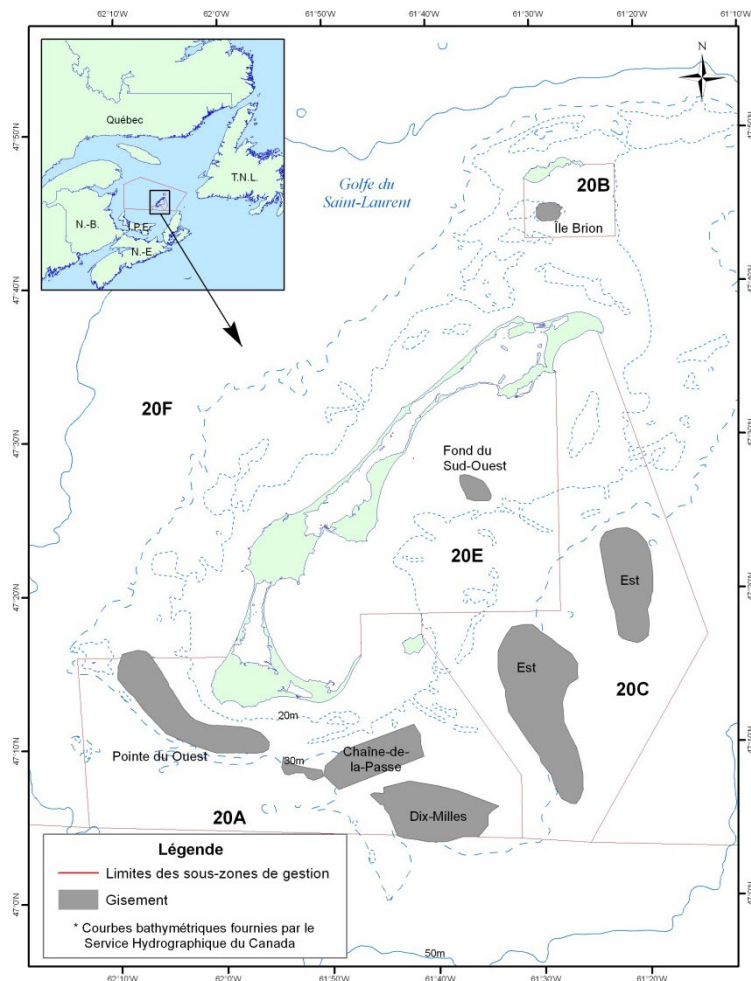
62°10'W 62°0'W 61°50'W 61°40'W 61°30'W 61°20'W 61°10'W

N

47°50'N
47°40'N
47°30'N
47°20'N
47°10'N
47°0'N

Québec
T.N.L.
N.-B.
I.P.E.
N.-E.

Golfe du Saint-Laurent

20B
Île Brion

20F

Fond du Sud-Ouest

20E

Est

Est

20C

20m
Pointe du Ouest
30m
Chaîne-de-la-Passe

20A
Dix-Milles

Légende
Limites des sous-zones de gestion
Gisement
* Courbes bathymétriques fournies par le Service Hydrographique du Canada

50m

62°10'W 62°0'W 61°50'W 61°40'W 61°30'W 61°20'W